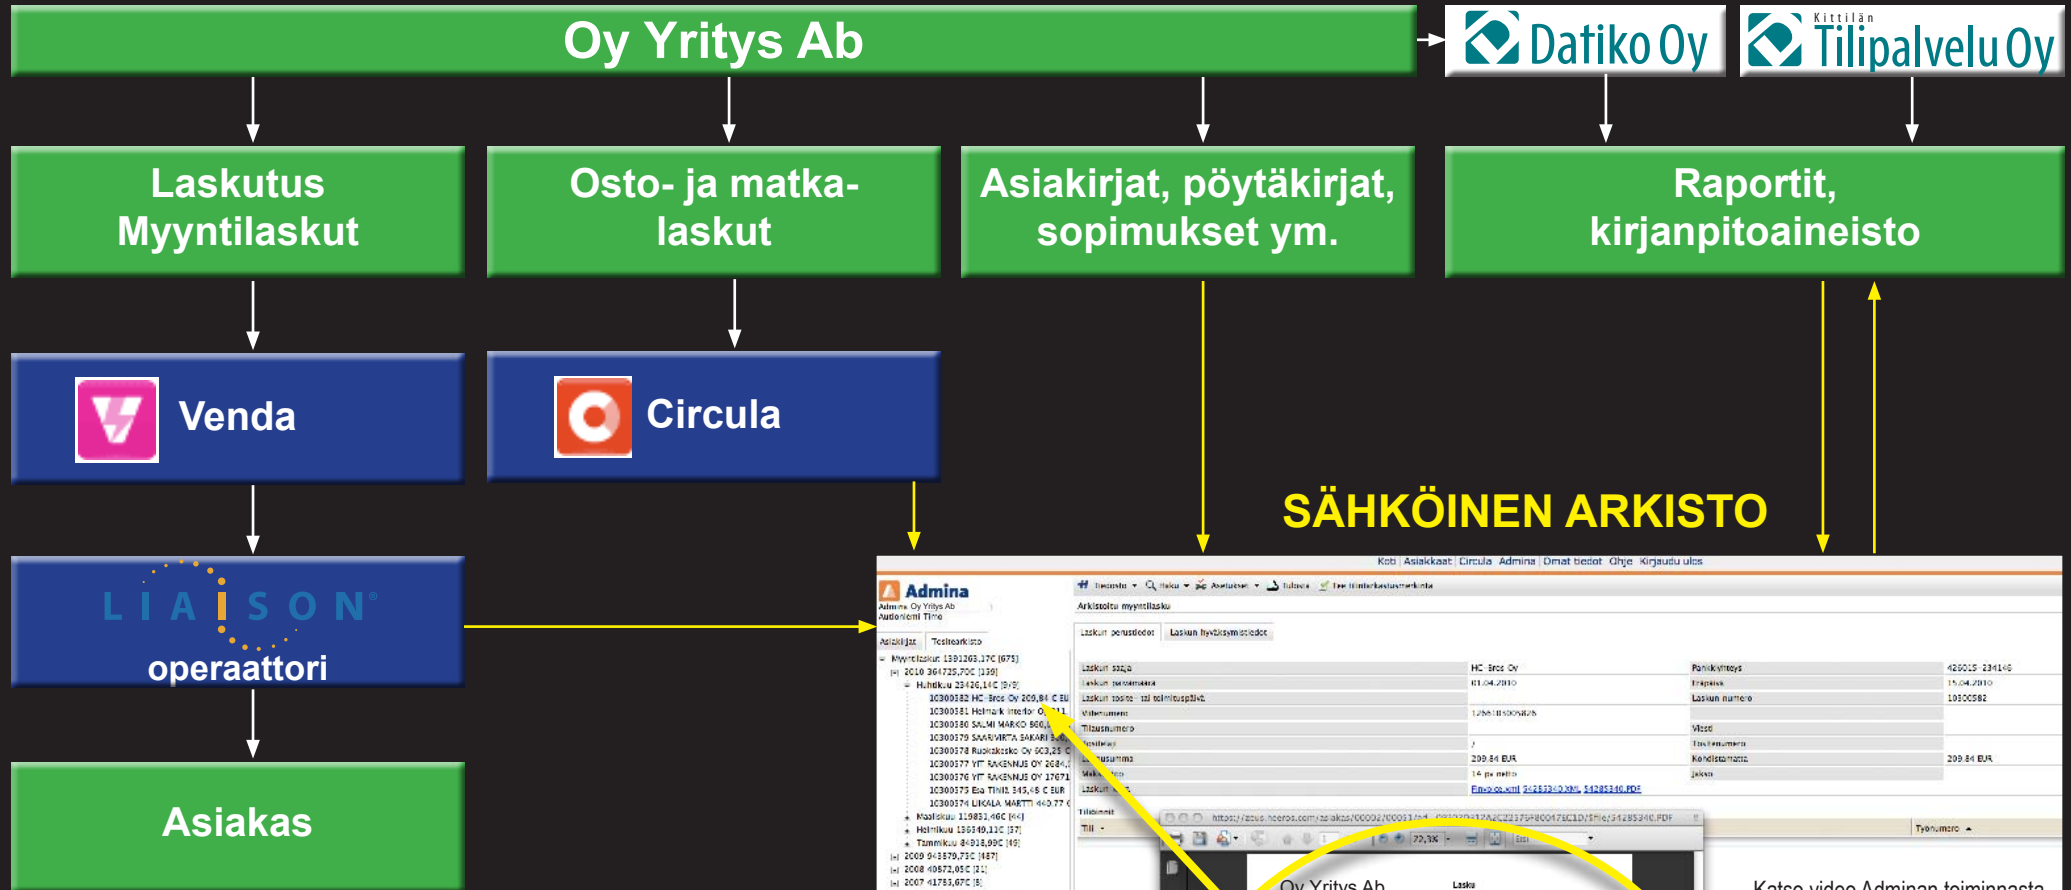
Oy Yritys Ab

Datiko Oy

Kittilän Tilipalvelu Oy

Laskutus Myyntilaskut

Osto- ja matkalaskut

Asiakirjat, pöytäkirjat, sopimukset ym.

Raportit, kirjanpitoaineisto

Venda

Circula

SÄHKÖINEN ARKISTO

LIAISON

operaattori

Asiakas

Koti | Asiakkaat | Circula | Admina | Omat tiedot | Ohje | Kirjaudu ulos

Admina

Admina Oy Yritys Ab

Arkistoitu myyntilasku

Laskun perustiedot

Laskun hyväksymistiedot

Oy Yritys Ab

Lasku

Katso video Adminan toiminnasta